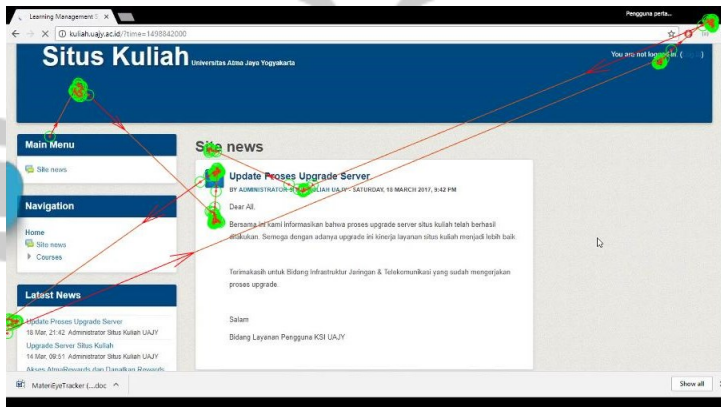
Learning Management S ×

Pengguna perta...

kuliah.uajy.ac.id/?time=1498842000

Situs Kuliah Universitas Atma Jaya Yogyakarta

You are not logged in. ([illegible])

Main Menu

Site news

Navigation

Home

Site news

Courses

Latest News

Update Proses Upgrade Server

18 Mar, 21:42 Administrator Situs Kuliah UAJY

Upgrade Server Situs Kuliah

14 Mar, 09:51 Administrator Situs Kuliah UAJY

Akses AtmaRewards dan Dapatkan Rewards

Site news

Update Proses Upgrade Server

BY ADMINISTRATOR SITUS KULIAH UAJY - SATURDAY, 18 MARCH 2017, 9:42 PM

Dear All,

Bersama ini kami informasikan bahwa proses upgrade server situs kuliah telah berhasil dilakukan. Semoga dengan adanya upgrade ini kinerja layanan situs kuliah menjadi lebih baik.

Terimakasih untuk Bidang Infrastruktur Jaringan & Telekomunikasi yang sudah mengerjakan proses upgrade.

Salam

Bidang Layanan Pengguna KSI UAJY

MateriEyeTracker (....doc ^

Show all